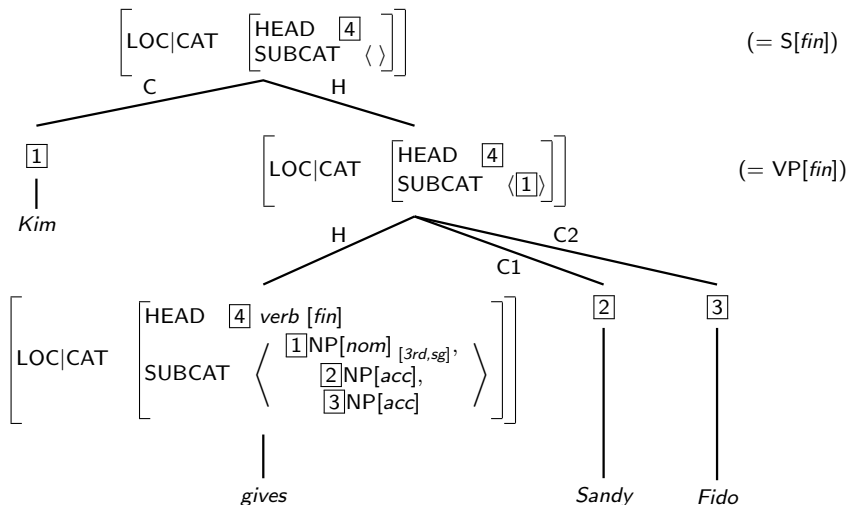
$\left[\text{LOC|CAT} \begin{bmatrix}\text{HEAD} & \boxed{4} \\ \text{SUBCAT} & \langle\,\rangle\end{bmatrix}\right]$ (= S[*fin*])

C H

$\boxed{1}$

*Kim*

$\left[\text{LOC|CAT} \begin{bmatrix}\text{HEAD} & \boxed{4} \\ \text{SUBCAT} & \langle\boxed{1}\rangle\end{bmatrix}\right]$ (= VP[*fin*])

H C1 C2

$\left[\text{LOC|CAT} \begin{bmatrix}\text{HEAD} & \boxed{4}\ \textit{verb}\ [\textit{fin}] \\ \text{SUBCAT} & \left\langle \begin{matrix}\boxed{1}\text{NP}[\textit{nom}]_{[\textit{3rd,sg}]}, \\ \boxed{2}\text{NP}[\textit{acc}], \\ \boxed{3}\text{NP}[\textit{acc}]\end{matrix} \right\rangle\end{bmatrix}\right]$

$\boxed{2}$ $\boxed{3}$

*gives* *Sandy* *Fido*